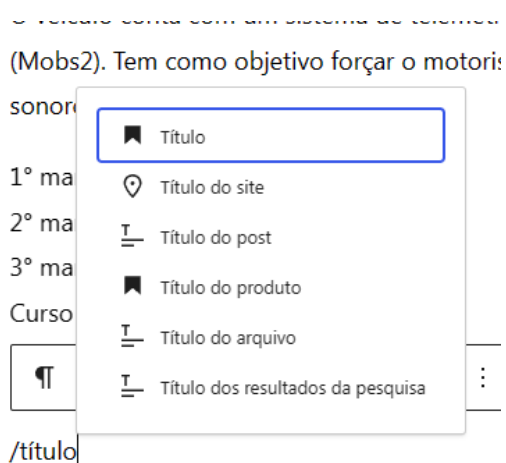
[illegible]

(Mobs2). Tem como objetivo forçar o motoris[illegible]

sonor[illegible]

1° ma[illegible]

2° ma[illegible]

3° ma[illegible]

Curso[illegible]

Título

Título do site

Título do post

Título do produto

Título do arquivo

Título dos resultados da pesquisa

¶

⋮

/título